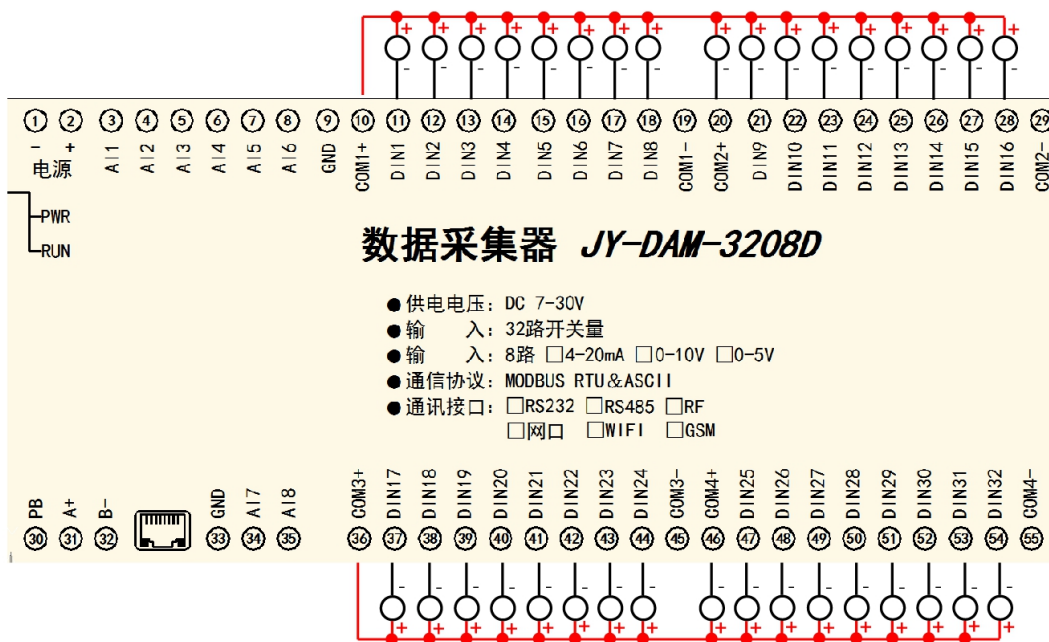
+ + + + + + + + + + + + + + + +
- - - - - - - - - - - - - - - -

① ② ③ ④ ⑤ ⑥ ⑦ ⑧ ⑨ ⑩ ⑪ ⑫ ⑬ ⑭ ⑮ ⑯ ⑰ ⑱ ⑲ ⑳ ㉑ ㉒ ㉓ ㉔ ㉕ ㉖ ㉗ ㉘ ㉙
- + 电源 AI1 AI2 AI3 AI4 AI5 AI6 GND COM1+ DIN1 DIN2 DIN3 DIN4 DIN5 DIN6 DIN7 DIN8 COM1- COM2+ DIN9 DIN10 DIN11 DIN12 DIN13 DIN14 DIN15 DIN16 COM2-

PWR
RUN

数据采集器 JY-DAM-3208D

● 供电电压：DC 7-30V
● 输 入：32路开关量
● 输 入：8路 □4-20mA □0-10V □0-5V
● 通信协议：MODBUS RTU＆ASCII
● 通讯接口：□RS232 □RS485 □RF
□网口 □WIFI □GSM

PB A+ B- GND AI7 AI8 COM3+ DIN17 DIN18 DIN19 DIN20 DIN21 DIN22 DIN23 DIN24 COM3- COM4+ DIN25 DIN26 DIN27 DIN28 DIN29 DIN30 DIN31 DIN32 COM4-
㉚ ㉛ ㉜ ㉝ ㉞ ㉟ ㊱ ㊲ ㊳ ㊴ ㊵ ㊶ ㊷ ㊸ ㊹ ㊺ ㊻ ㊼ ㊽ ㊾ ㊿ 51 52 53 54 55

- - - - - - - - - - - - - - - -
+ + + + + + + + + + + + + + + +